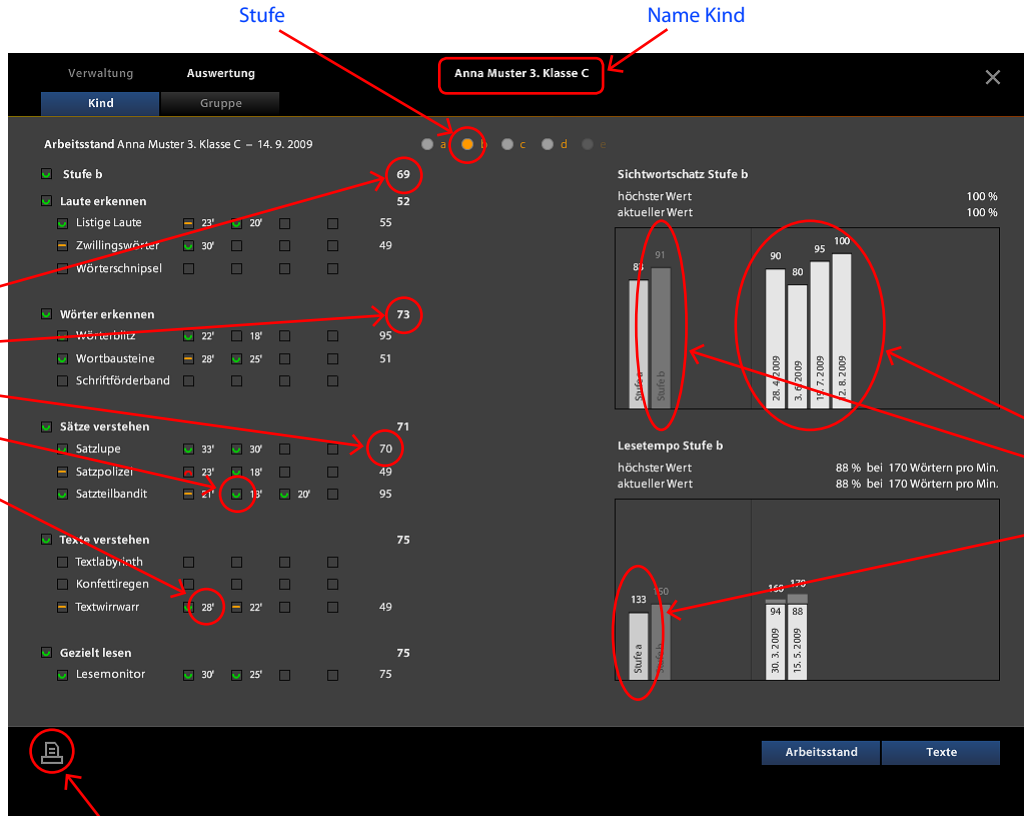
Stufe

Name Kind

Verwaltung Auswertung

Anna Muster 3. Klasse C

Kind Gruppe

Arbeitsstand Anna Muster 3. Klasse C – 14. 9. 2009

a b c d e

Stufe b 69

Laute erkennen 52

Listige Laute 23' 20' 55

Zwillingswörter 30' 49

Wörterschnipsel

Wörter erkennen 73

Wörterblitz 22' 18' 95

Wortbausteine 28' 25' 51

Schriftförderband

Sätze verstehen 71

Satzlupe 33' 30' 70

Satzpolizei 23' 18' 49

Satzteilbandit 21' 18' 20' 95

Texte verstehen 75

Textlabyrinth

Konfettiregen

Textwirrwarr 28' 22' 49

Gezielt lesen 75

Lesemonitor 30' 25' 75

Sichtwortschatz Stufe b

höchster Wert 100 %
aktueller Wert 100 %

| 88 | 91 | 90 | 80 | 95 | 100 |
|---|---|---|---|---|---|
| Stufe a | Stufe b | 28. 4. 2009 | 3. 6. 2009 | 19. 7. 2009 | 2. 8. 2009 |

Lesetempo Stufe b

höchster Wert 88 % bei 170 Wörtern pro Min.
aktueller Wert 88 % bei 170 Wörtern pro Min.

| 133 | 150 | 160 94 | 170 88 |
|---|---|---|---|
| Stufe a | Stufe b | 30. 3. 2009 | 15. 5. 2009 |

Arbeitsstand Texte